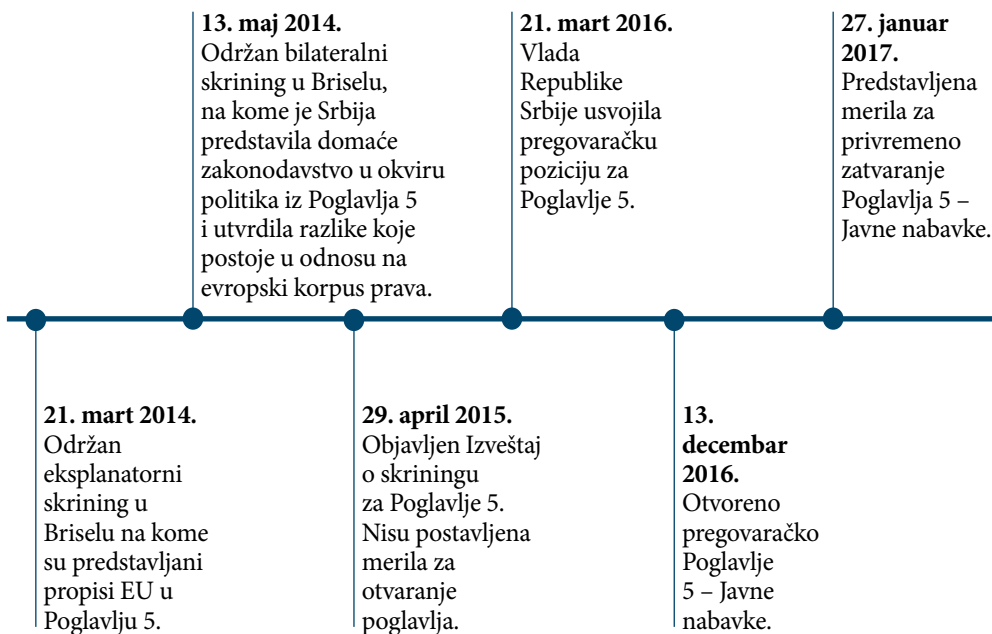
**13. maj 2014.**
Održan bilateralni skrining u Briselu, na kome je Srbija predstavila domaće zakonodavstvo u okviru politika iz Poglavlja 5 i utvrdila razlike koje postoje u odnosu na evropski korpus prava.

**21. mart 2016.**
Vlada Republike Srbije usvojila pregovaračku poziciju za Poglavlje 5.

**27. januar 2017.**
Predstavljena merila za privremeno zatvaranje Poglavlja 5 – Javne nabavke.

**21. mart 2014.**
Održan eksplanatorni skrining u Briselu na kome su predstavljani propisi EU u Poglavlju 5.

**29. april 2015.**
Objavljen Izveštaj o skriningu za Poglavlje 5. Nisu postavljena merila za otvaranje poglavlja.

**13. decembar 2016.**
Otvoreno pregovaračko Poglavlje 5 – Javne nabavke.